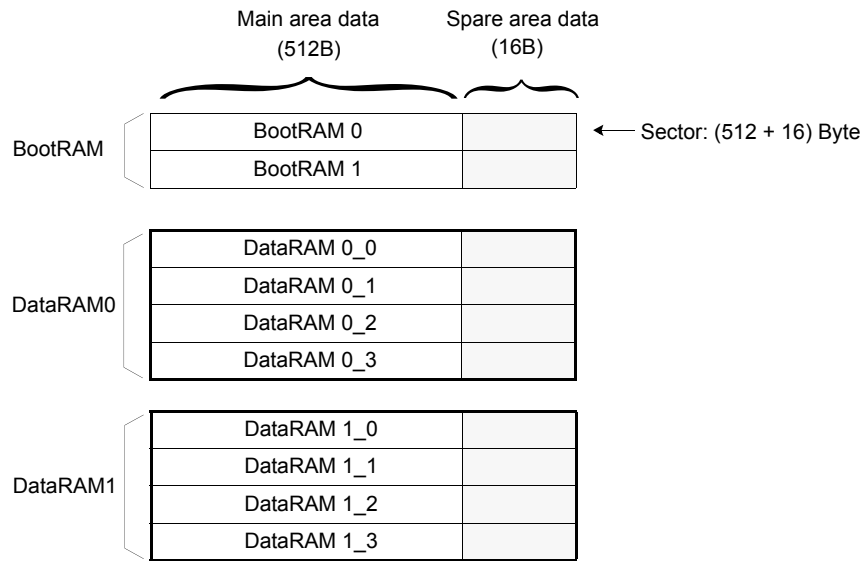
Main area data
(512B)

Spare area data
(16B)

BootRAM

BootRAM 0

BootRAM 1

Sector: (512 + 16) Byte

DataRAM0

DataRAM 0_0

DataRAM 0_1

DataRAM 0_2

DataRAM 0_3

DataRAM1

DataRAM 1_0

DataRAM 1_1

DataRAM 1_2

DataRAM 1_3